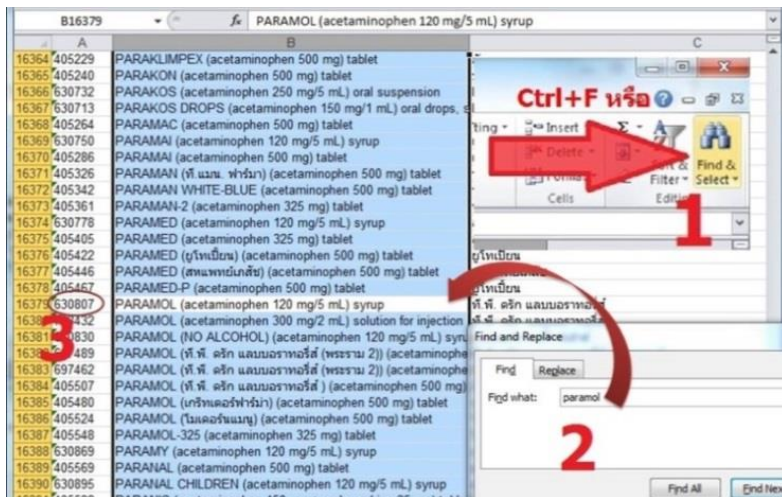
B16379 $f_x$ PARAMOL (acetaminophen 120 mg/5 mL) syrup

A B C

16364 405229 PARAKLIMPEX (acetaminophen 500 mg) tablet
16365 405240 PARAKON (acetaminophen 500 mg) tablet
16366 630732 PARAKOS (acetaminophen 250 mg/5 mL) oral suspension
16367 630713 PARAKOS DROPS (acetaminophen 150 mg/1 mL) oral drops, s
16368 405264 PARAMAC (acetaminophen 500 mg) tablet
16369 630750 PARAMAI (acetaminophen 120 mg/5 mL) syrup
16370 405286 PARAMAI (acetaminophen 500 mg) tablet
16371 405326 PARAMAN (ที.แมน. ฟาร์มา) (acetaminophen 500 mg) tablet
16372 405342 PARAMAN WHITE-BLUE (acetaminophen 500 mg) tablet
16373 405361 PARAMAN-2 (acetaminophen 325 mg) tablet
16374 630778 PARAMED (acetaminophen 120 mg/5 mL) syrup
16375 405405 PARAMED (acetaminophen 325 mg) tablet
16376 405422 PARAMED (ยูไทเบียน) (acetaminophen 500 mg) tablet
16377 405446 PARAMED (สหแพทย์เภสัช) (acetaminophen 500 mg) tablet
16378 405467 PARAMED-P (acetaminophen 500 mg) tablet
16379 630807 PARAMOL (acetaminophen 120 mg/5 mL) syrup
16380 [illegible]432 PARAMOL (acetaminophen 300 mg/2 mL) solution for injection
16381 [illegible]830 PARAMOL (NO ALCOHOL) (acetaminophen 120 mg/5 mL) syru
16382 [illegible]489 PARAMOL (ที.พี. ดรัก แลบบอราทอรี่ส์ (พระราม 2)) (acetaminophe
16383 697462 PARAMOL (ที.พี. ดรัก แลบบอราทอรี่ส์ (พระราม 2)) (acetaminophe
16384 405507 PARAMOL (ที.พี. ดรัก แลบบอราทอรี่ส์ ) (acetaminophen 500 mg)
16385 405480 PARAMOL (เกร็ทเตอร์ฟาร์ม่า) (acetaminophen 500 mg) tablet
16386 405524 PARAMOL (ไบเออร์แมนู) (acetaminophen 500 mg) tablet
16387 405548 PARAMOL-325 (acetaminophen 325 mg) tablet
16388 630869 PARAMY (acetaminophen 120 mg/5 mL) syrup
16389 405569 PARANAL (acetaminophen 500 mg) tablet
16390 630895 PARANAL CHILDREN (acetaminophen 120 mg/5 mL) syrup

Ctrl+F หรือ

Insert Delete Format Cells Sort & Filter Find & Select Editing

1

ยูไทเบียน
ยูไทเบียน
ที.พี. ดรัก แลบบอราทอรี่ส์

3

Find and Replace
Find Replace
Find what: paramol

2

Find All Find Nex